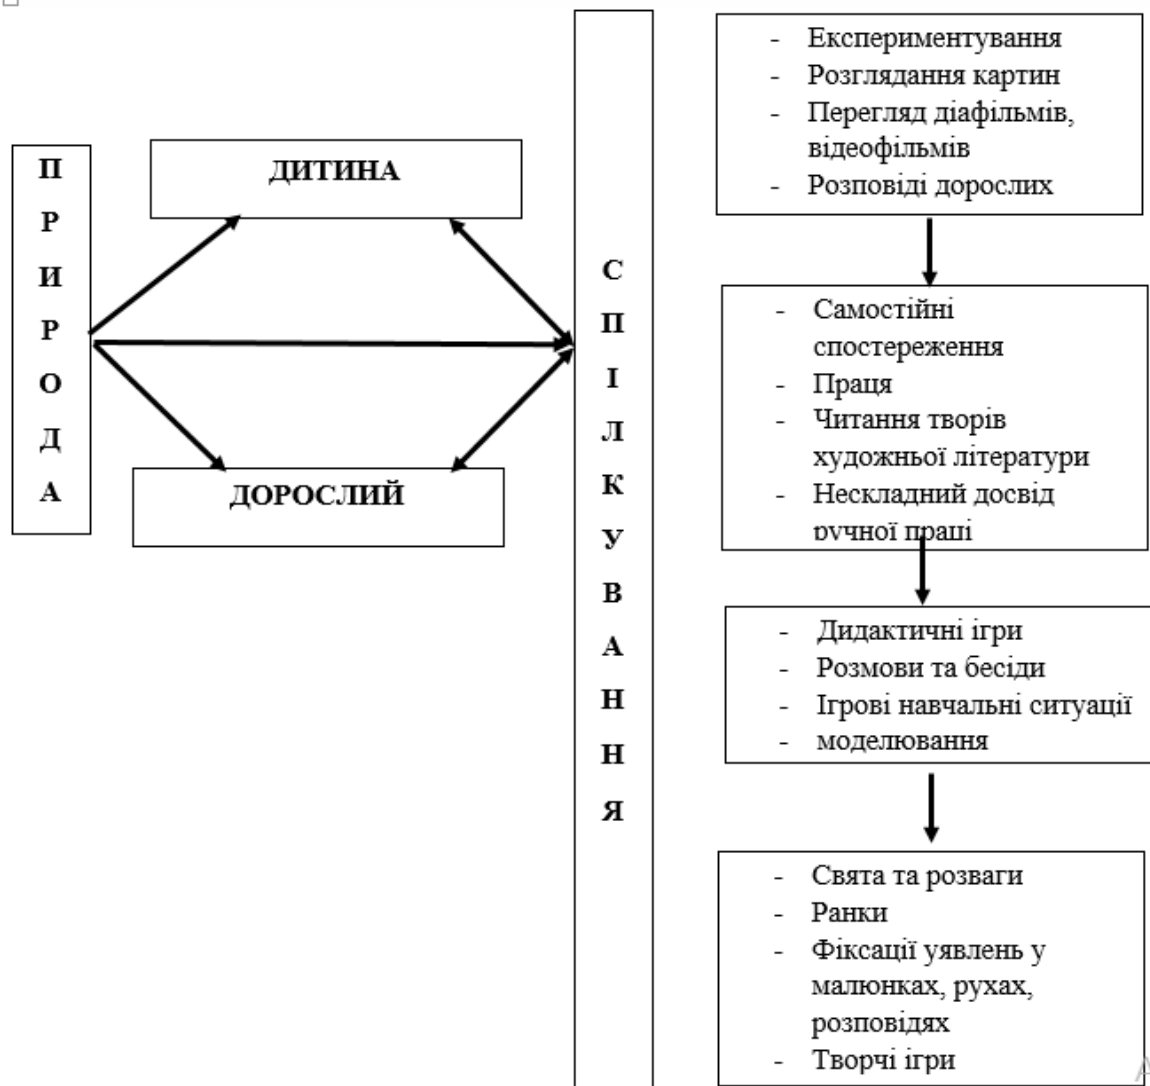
П
Р
И
Р
О
Д
А

ДИТИНА

ДОРОСЛИЙ

С
П
І
Л
К
У
В
А
Н
Н
Я

- Експериментування
- Розглядання картин
- Перегляд діафільмів, відеофільмів
- Розповіді дорослих

- Самостійні спостереження
- Праця
- Читання творів художньої літератури
- Нескладний досвід ручної праці

- Дидактичні ігри
- Розмови та бесіди
- Ігрові навчальні ситуації
- моделювання

- Свята та розваги
- Ранки
- Фіксації уявлень у малюнках, рухах, розповідях
- Творчі ігри